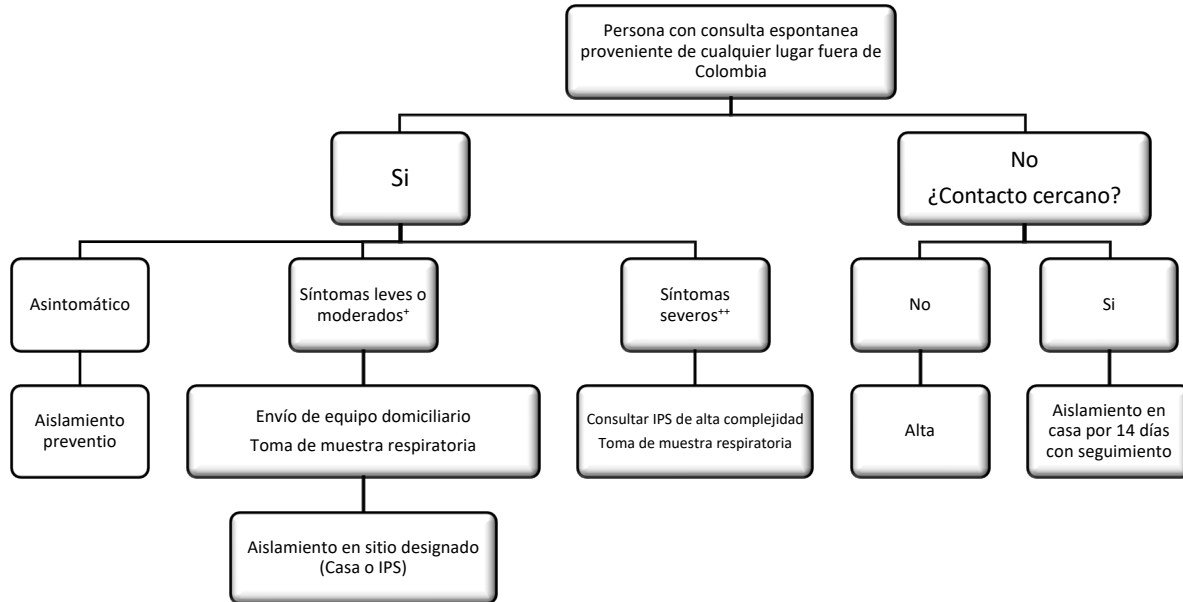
Persona con consulta espontanea proveniente de cualquier lugar fuera de Colombia

Si

No
¿Contacto cercano?

Asintomático

Síntomas leves o moderados$^{+}$

Síntomas severos$^{++}$

No

Si

Aislamiento preventio

Envío de equipo domiciliario
Toma de muestra respiratoria

Consultar IPS de alta complejidad
Toma de muestra respiratoria

Alta

Aislamiento en casa por 14 días con seguimiento

Aislamiento en sitio designado (Casa o IPS)